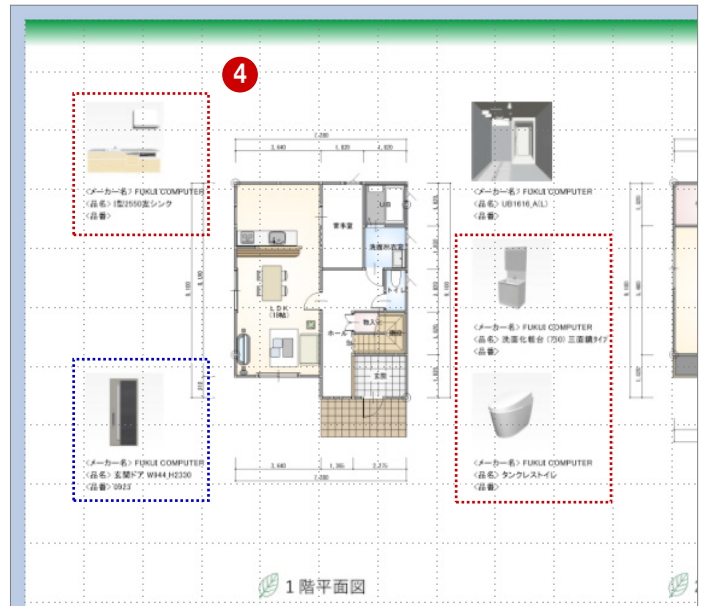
4

〈メーカー名〉FUKUI COMPUTER
〈品名〉I型2550左シンク
〈品番〉

〈メーカー名〉FUKUI COMPUTER
〈品名〉玄関ドア W944,H2330
〈品番〉0923

7,280
3,640
1,820
1,820

UB
書斎室
洗面所
LDK
(18帖)
ホール
物入
玄関

3,640
1,365
2,275
7,280

〈メーカー名〉FUKUI COMPUTER
〈品名〉UB1616_A(L)
〈品番〉

〈メーカー名〉FUKUI COMPUTER
〈品名〉洗面化粧台 (750) 三面鏡タイプ
〈品番〉

〈メーカー名〉FUKUI COMPUTER
〈品名〉タンクレストイレ
〈品番〉

1階平面図